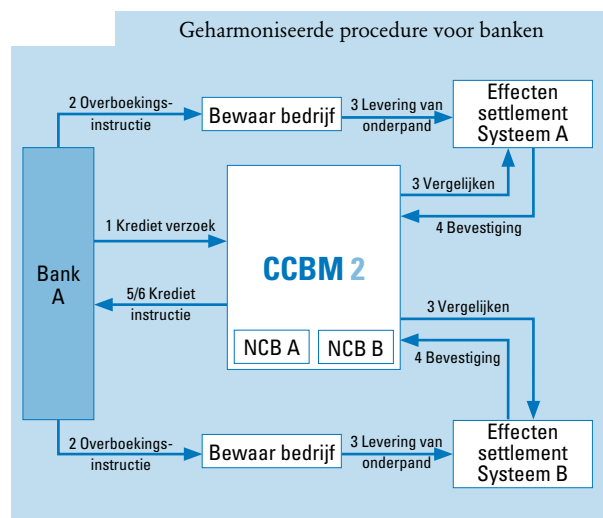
Geharmoniseerde procedure voor banken

2 Overboekingsinstructie

Bewaar bedrijf

3 Levering van onderpand

Effecten settlement Systeem A

3 Vergelijken

4 Bevestiging

1 Krediet verzoek

Bank A

CCBM 2

5/6 Krediet instructie

NCB A

NCB B

3 Vergelijken

4 Bevestiging

2 Overboekingsinstructie

Bewaar bedrijf

3 Levering van onderpand

Effecten settlement Systeem B